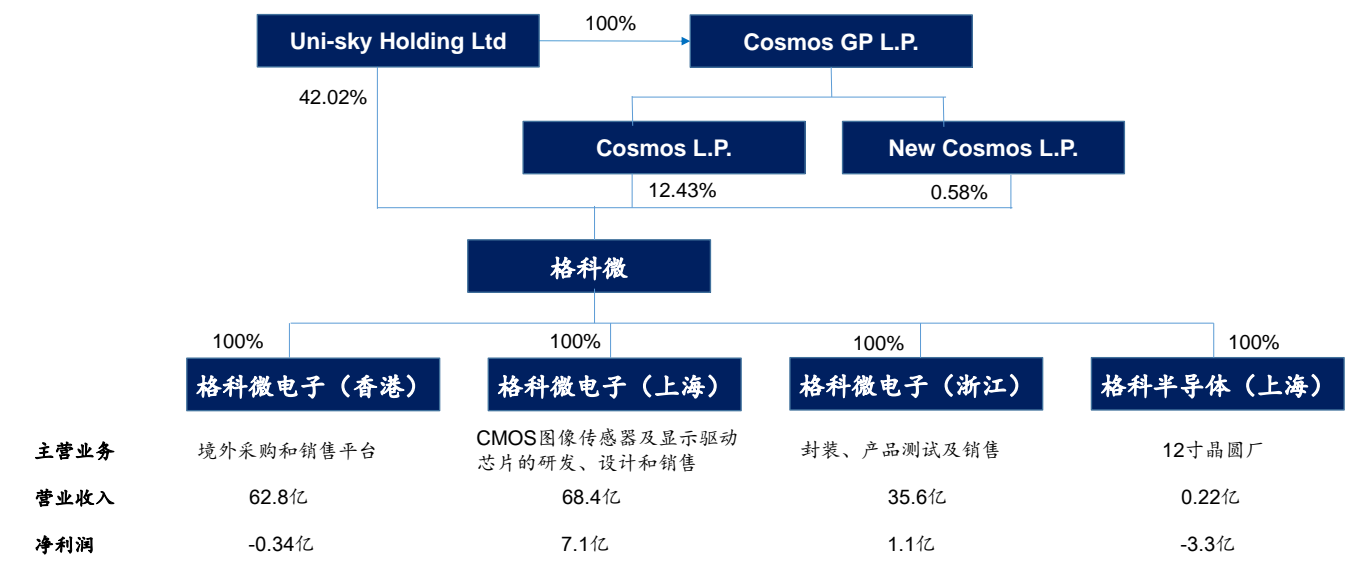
Uni-sky Holding Ltd

100%

Cosmos GP L.P.

42.02%

Cosmos L.P.

New Cosmos L.P.

12.43%

0.58%

格科微

100%

100%

100%

100%

格科微电子（香港）

格科微电子（上海）

格科微电子（浙江）

格科半导体（上海）

| | | | | |
|---|---|---|---|---|
| 主营业务 | 境外采购和销售平台 | CMOS图像传感器及显示驱动芯片的研发、设计和销售 | 封装、产品测试及销售 | 12寸晶圆厂 |
| 营业收入 | 62.8亿 | 68.4亿 | 35.6亿 | 0.22亿 |
| 净利润 | -0.34亿 | 7.1亿 | 1.1亿 | -3.3亿 |